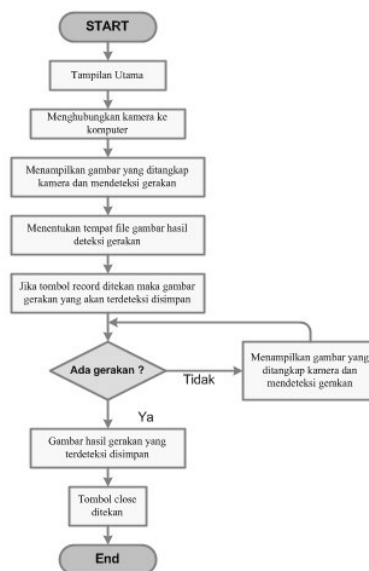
START

Tampilan Utama

Menghubungkan kamera ke komputer

Menampilkan gambar yang ditangkap kamera dan mendeteksi gerakan

Menentukan tempat file gambar hasil deteksi gerakan

Jika tombol record ditekan maka gambar gerakan yang akan terdeteksi disimpan

Ada gerakan ?

Tidak

Menampilkan gambar yang ditangkap kamera dan mendeteksi gerakan

Ya

Gambar hasil gerakan yang terdeteksi disimpan

Tombol close ditekan

End